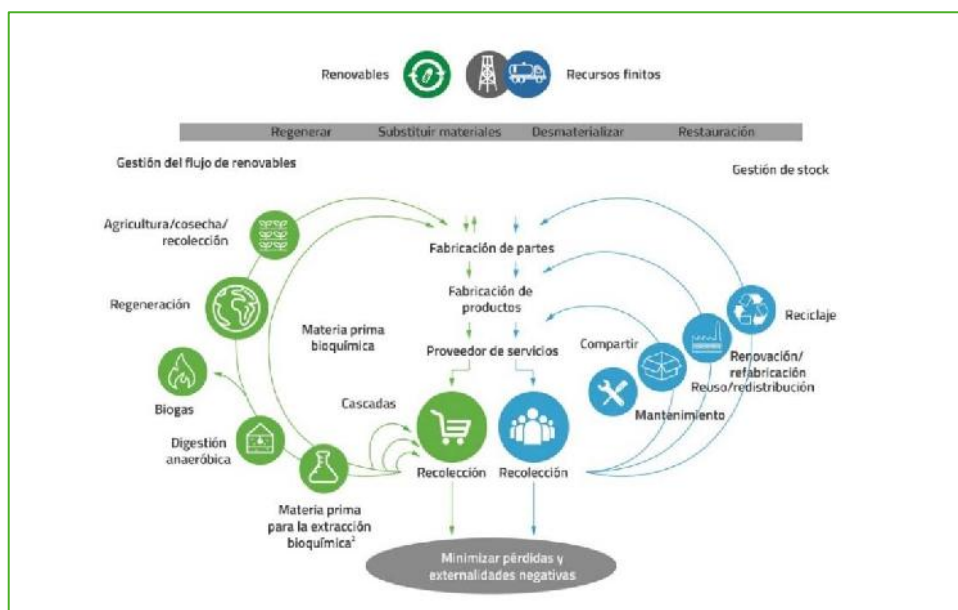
Renovables

Recursos finitos

Regenerar | Substituir materiales | Desmaterializar | Restauración

Gestión del flujo de renovables

Gestión de stock

Agricultura/cosecha/ recolección

Regeneración

Biogas

Digestión anaeróbica

Materia prima bioquímica

Cascadas

Materia prima para la extracción bioquímica$^2$

Fabricación de partes

Fabricación de productos

Proveedor de servicios

Recolección

Recolección

Compartir

Mantenimiento

Reuso/redistribución

Renovación/ refabricación

Reciclaje

Minimizar pérdidas y externalidades negativas